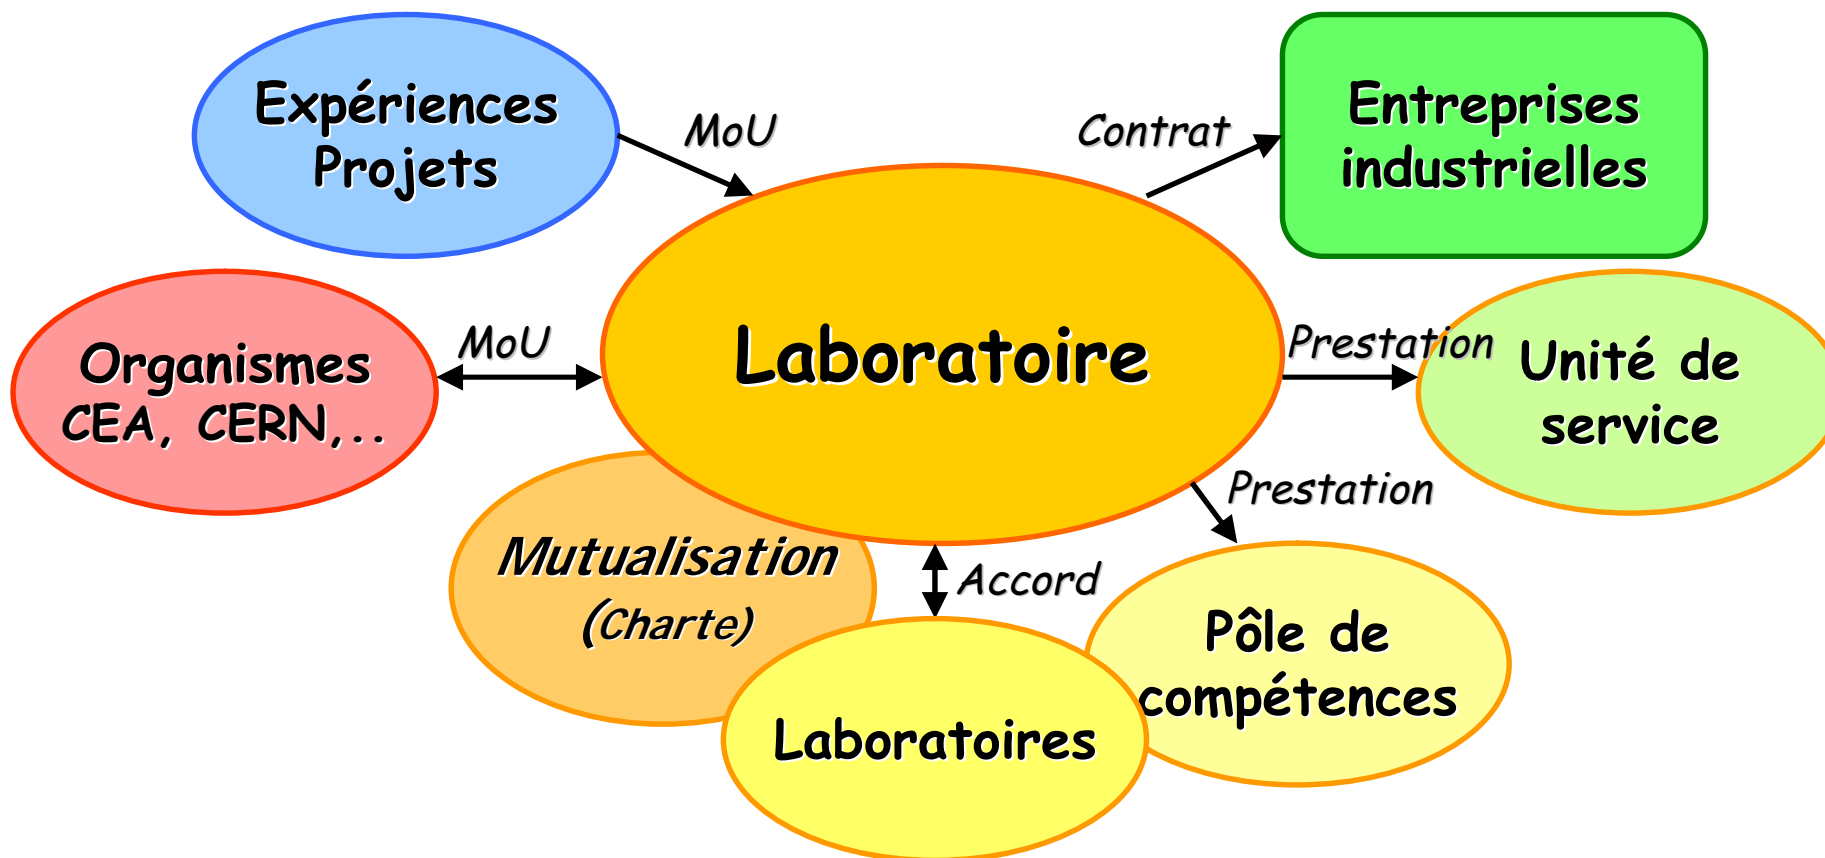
Expériences
Projets

MoU

Contrat

Entreprises
industrielles

Organismes
CEA, CERN,..

MoU

Laboratoire

Prestation

Unité de
service

Prestation

Mutualisation
(Charte)

Accord

Pôle de
compétences

Laboratoires